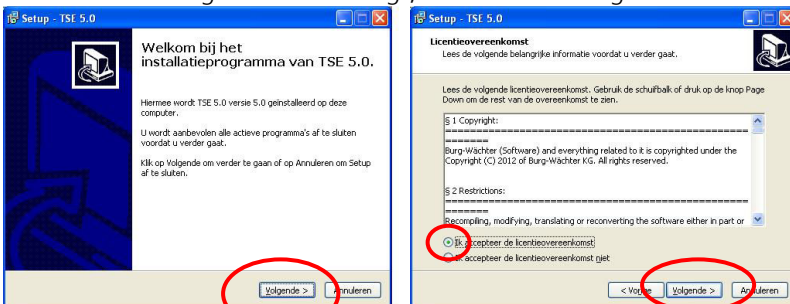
Setup - TSE 5.0

Welkom bij het installatieprogramma van TSE 5.0.

Hiermee wordt TSE 5.0 versie 5.0 geïnstalleerd op deze computer.

U wordt aanbevolen alle actieve programma's af te sluiten voordat u verder gaat.

Klik op Volgende om verder te gaan of op Annuleren om Setup af te sluiten.

Volgende >
Annuleren

Setup - TSE 5.0

Licentieovereenkomst
Lees de volgende belangrijke informatie voordat u verder gaat.

Lees de volgende licentieovereenkomst. Gebruik de schuifbalk of druk op de knop Page Down om de rest van de overeenkomst te zien.

§ 1 Copyright:
========================================
Burg-Wächter (Software) and everything related to it is copyrighted under the Copyright (C) 2012 of Burg-Wächter KG. All rights reserved.

§ 2 Restrictions:
========================================
Recompiling, modifying, translating or reconverting the software either in part or

Ik accepteer de licentieovereenkomst
Ik accepteer de licentieovereenkomst niet

< Vorige
Volgende >
Annuleren